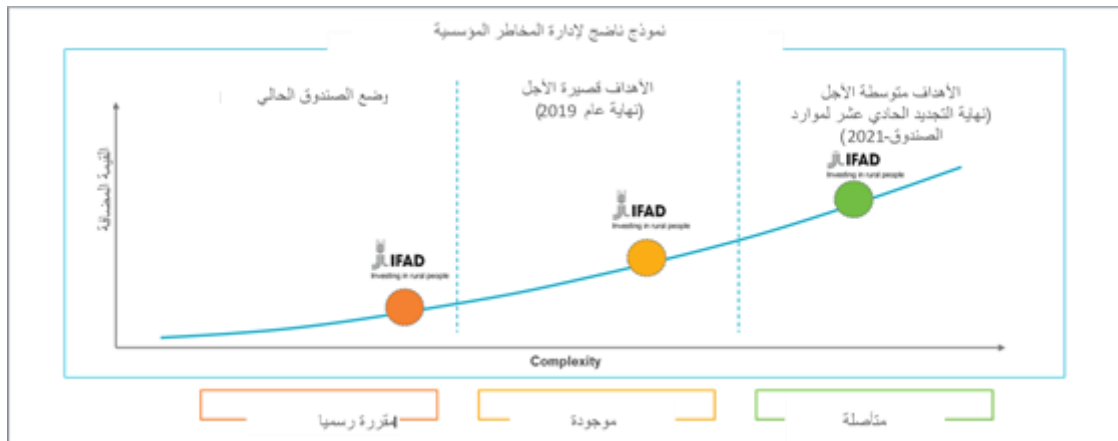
نموذج ناضج لإدارة المخاطر المؤسسية

وضع الصندوق الحالي

الأهداف قصيرة الأجل
(نهاية عام 2019)

الأهداف متوسطة الأجل
(نهاية التجديد الحادي عشر لموارد الصندوق-2021)

القيمة المضافة

IFAD
Investing in rural people

IFAD
Investing in rural people

IFAD
Investing in rural people

Complexity

مقررة رسميا

موجودة

متأصلة